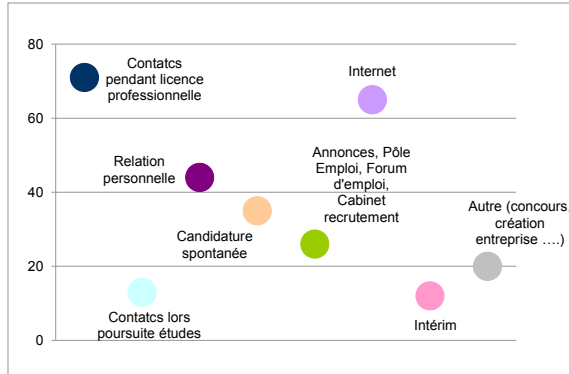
80

60

40

20

0

Contatcs pendant licence professionnelle

Internet

Relation personnelle

Annonces, Pôle Emploi, Forum d'emploi, Cabinet recrutement

Autre (concours création entreprise ….)

Candidature spontanée

Contatcs lors poursuite études

Intérim